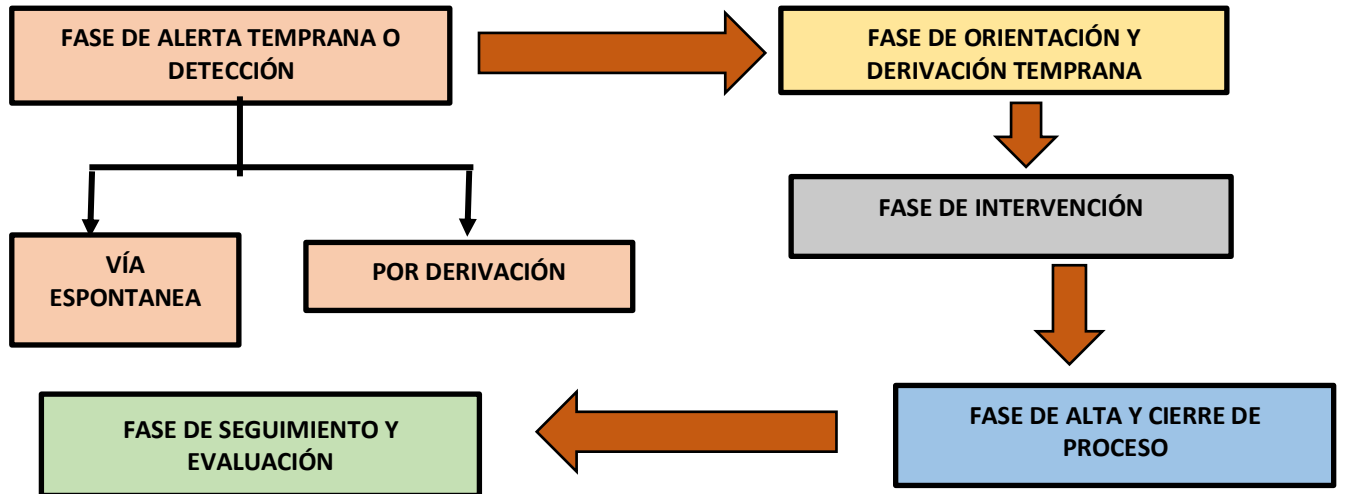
FASE DE ALERTA TEMPRANA O DETECCIÓN

FASE DE ORIENTACIÓN Y DERIVACIÓN TEMPRANA

VÍA ESPONTANEA

POR DERIVACIÓN

FASE DE INTERVENCIÓN

FASE DE ALTA Y CIERRE DE PROCESO

FASE DE SEGUIMIENTO Y EVALUACIÓN